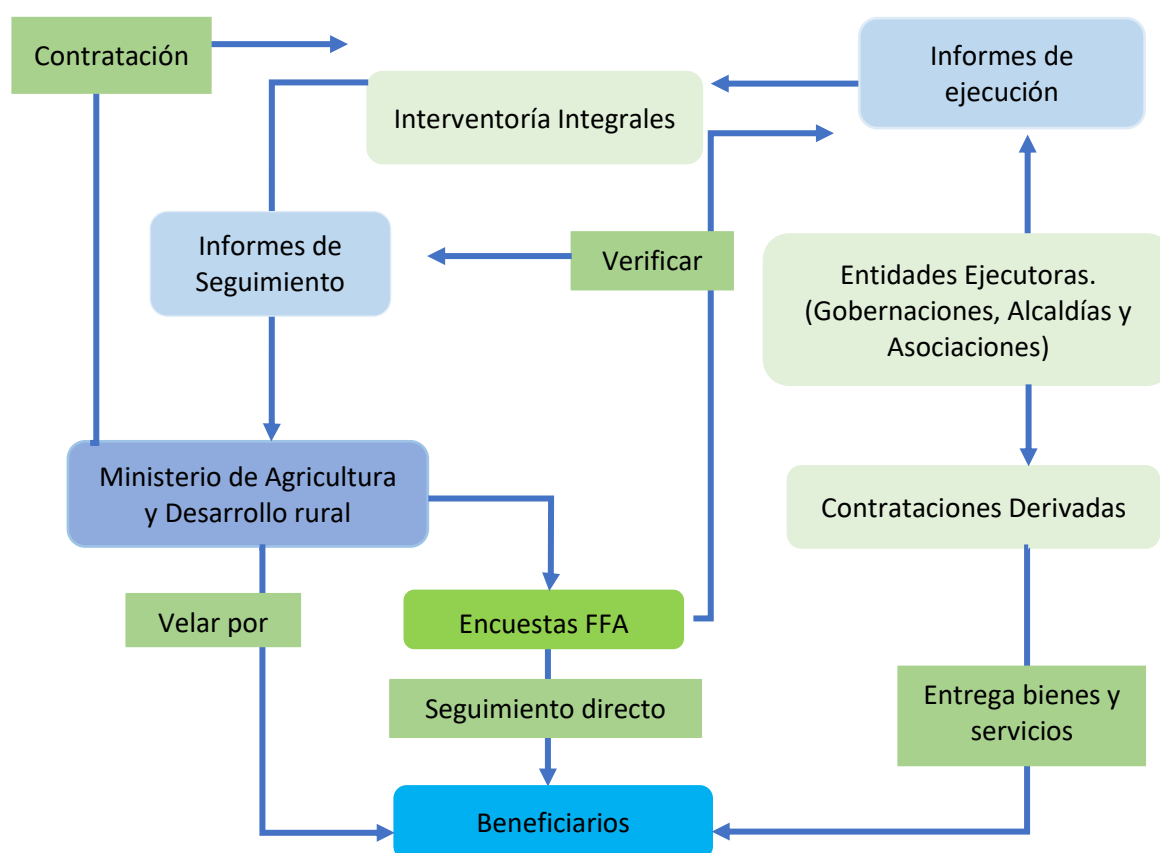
Contratación

Interventoría Integrales

Informes de ejecución

Informes de Seguimiento

Verificar

Entidades Ejecutoras. (Gobernaciones, Alcaldías y Asociaciones)

Ministerio de Agricultura y Desarrollo rural

Contrataciones Derivadas

Velar por

Encuestas FFA

Seguimiento directo

Entrega bienes y servicios

Beneficiarios